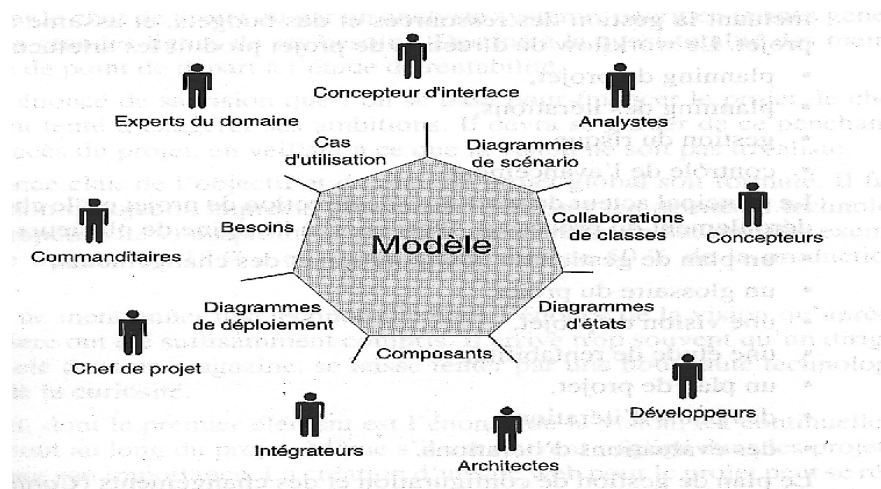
Concepteur d'interface

Experts du domaine

Analystes

Cas d'utilisation

Diagrammes de scénario

Besoins

Collaborations de classes

Concepteurs

Commanditaires

Modèle

Diagrammes de déploiement

Diagrammes d'états

Chef de projet

Composants

Développeurs

Intégrateurs

Architectes